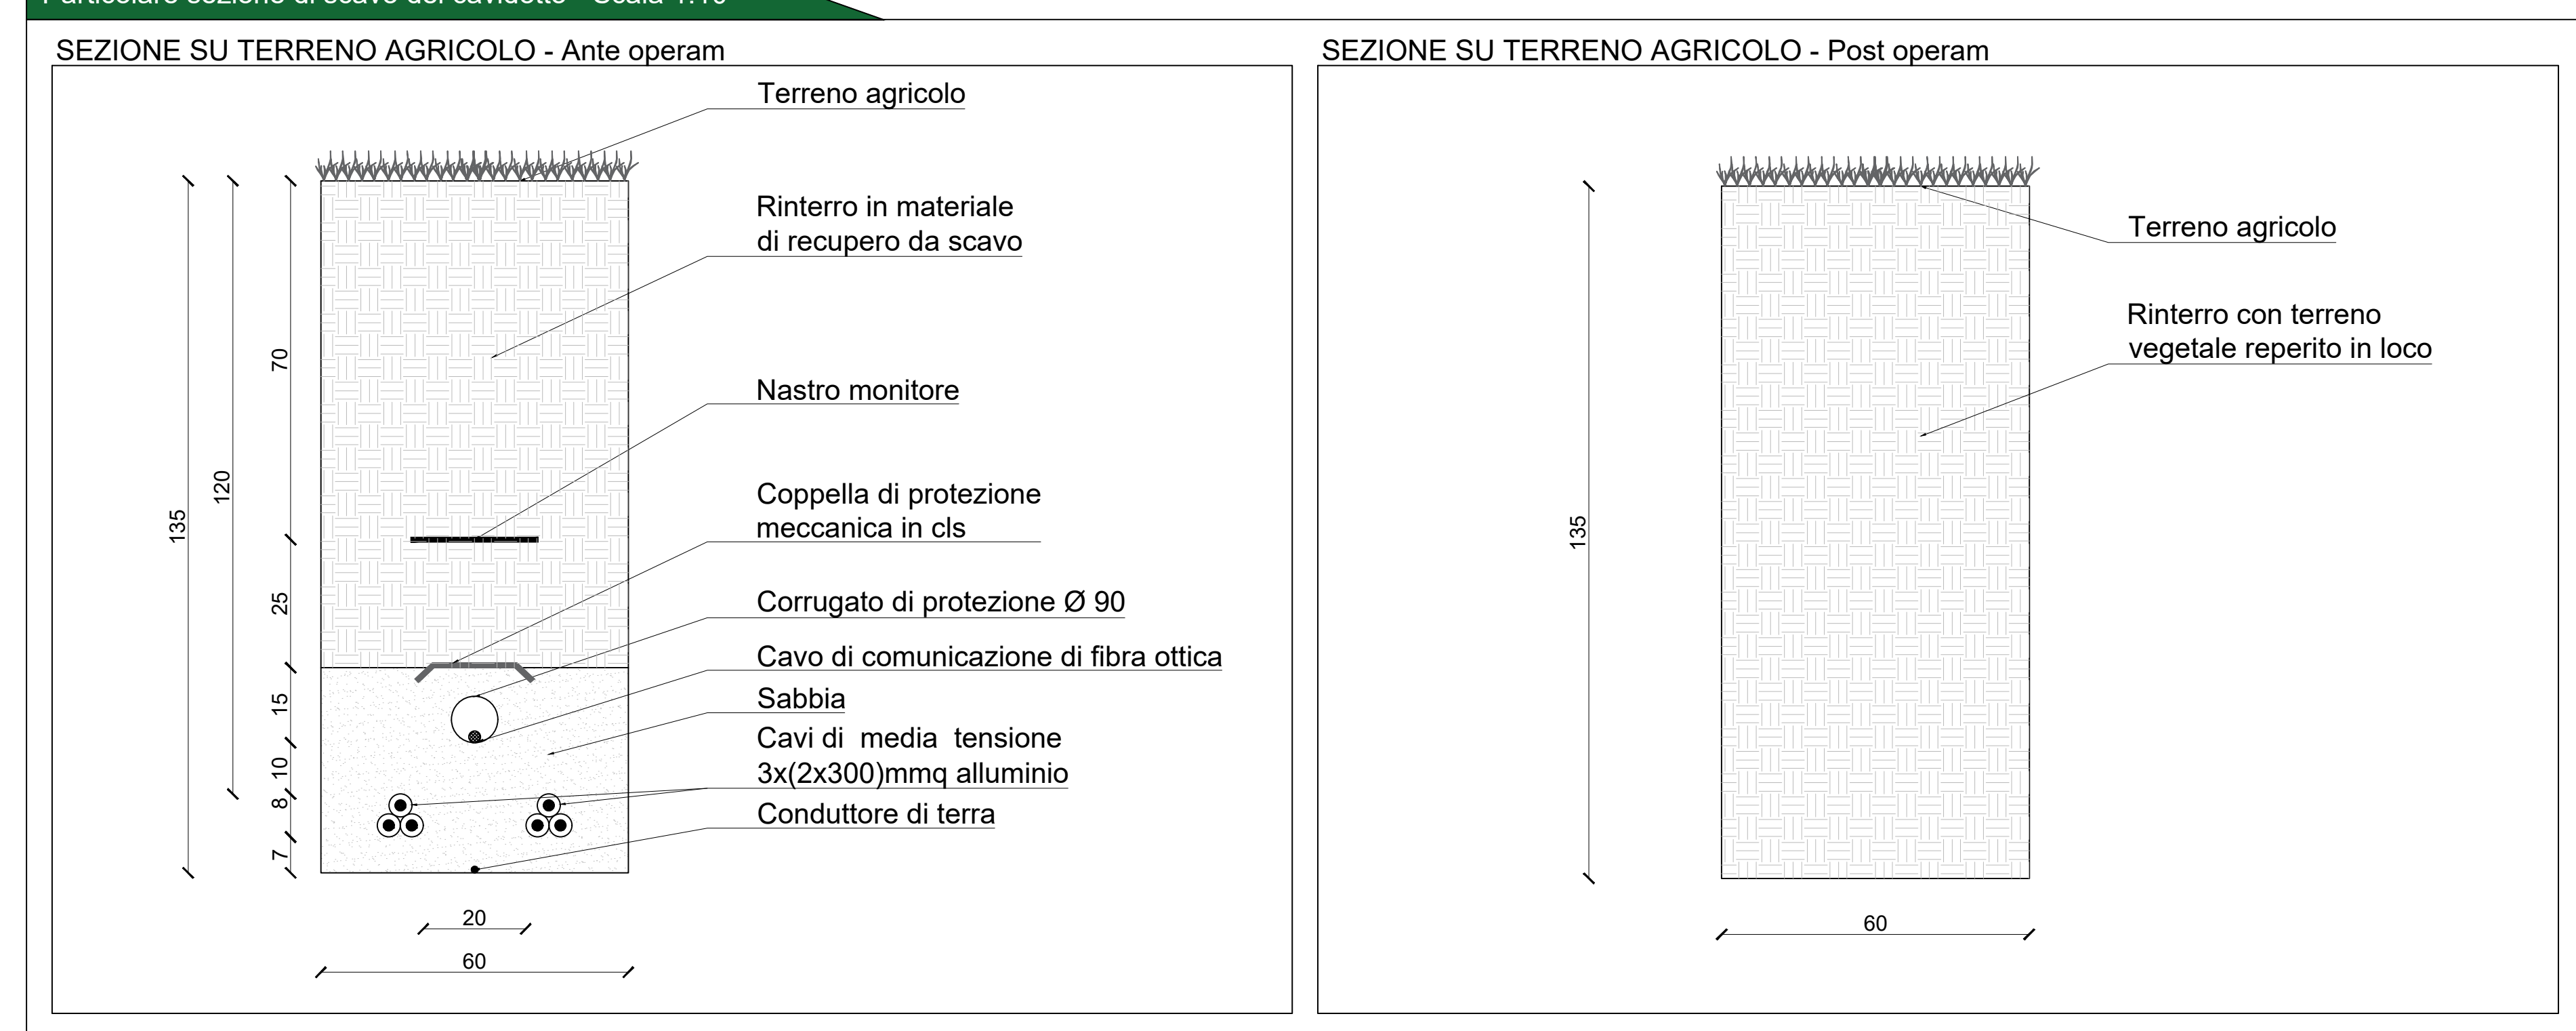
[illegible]

SEZIONE SU TERRENO AGRICOLO - Ante operam

Terreno agricolo

Rinterro in materiale di recupero da scavo

Nastro monitore

Coppella di protezione meccanica in cls

Corrugato di protezione Ø 90

Cavo di comunicazione di fibra ottica

Sabbia

Cavi di media tensione 3x(2x300)mmq alluminio

Conduttore di terra

135

120

70

25

15

10

8

7

20

60

SEZIONE SU TERRENO AGRICOLO - Post operam

Terreno agricolo

Rinterro con terreno vegetale reperito in loco

135

60